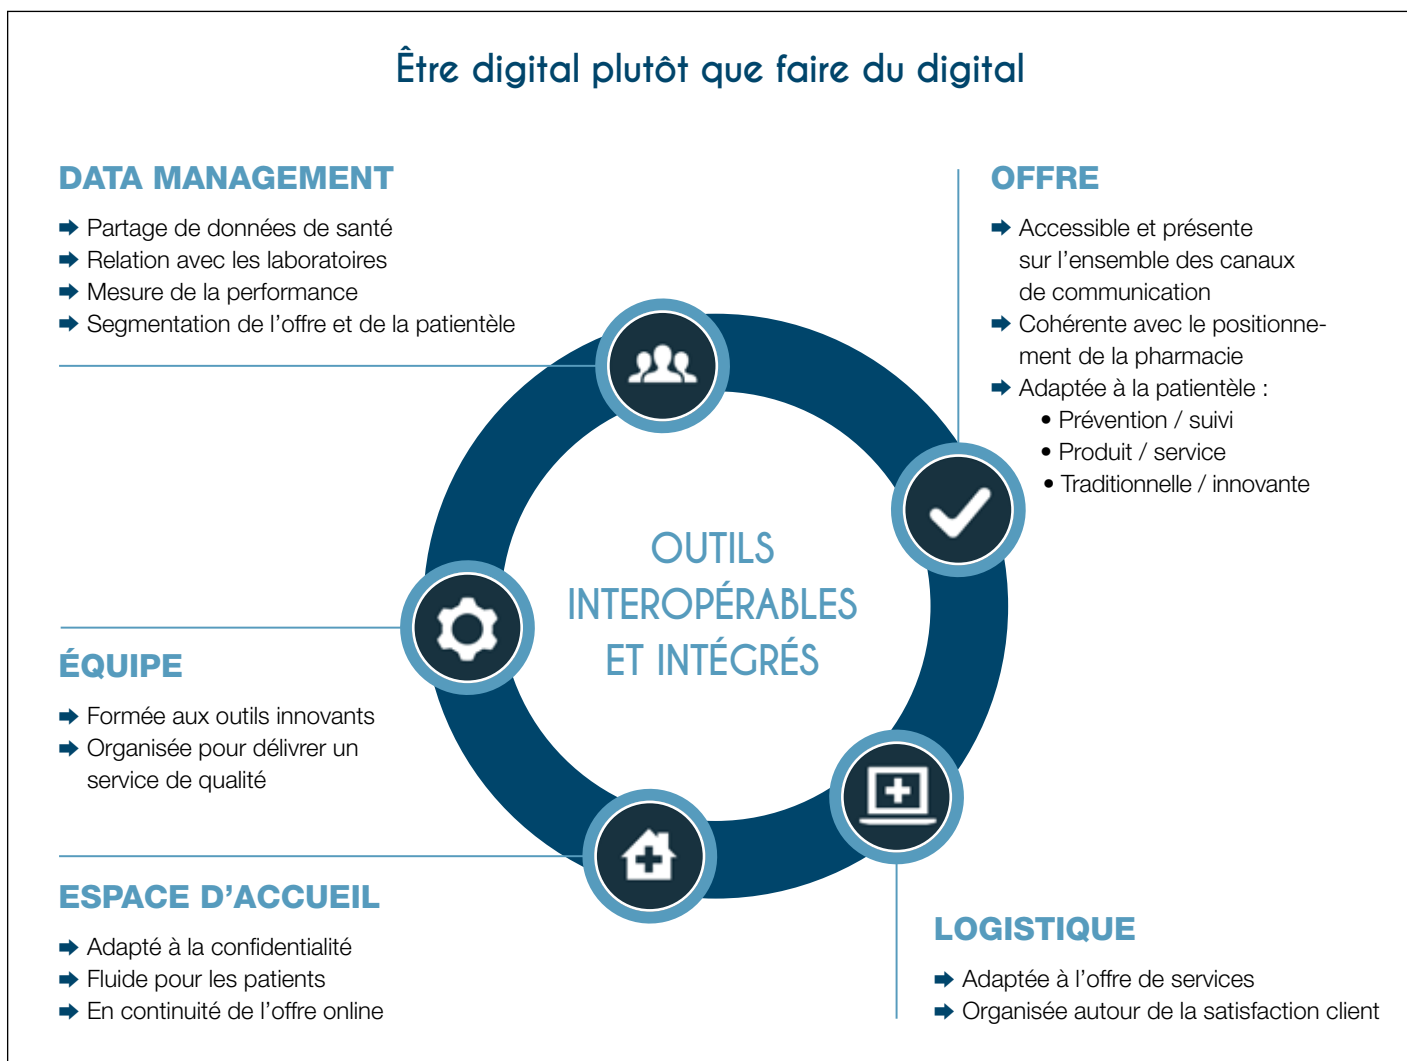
Être digital plutôt que faire du digital

DATA MANAGEMENT
➡ Partage de données de santé
➡ Relation avec les laboratoires
➡ Mesure de la performance
➡ Segmentation de l'offre et de la patientèle

OFFRE
➡ Accessible et présente sur l'ensemble des canaux de communication
➡ Cohérente avec le positionnement de la pharmacie
➡ Adaptée à la patientèle :
• Prévention / suivi
• Produit / service
• Traditionnelle / innovante

OUTILS
INTEROPÉRABLES
ET INTÉGRÉS

ÉQUIPE
➡ Formée aux outils innovants
➡ Organisée pour délivrer un service de qualité

ESPACE D'ACCUEIL
➡ Adapté à la confidentialité
➡ Fluide pour les patients
➡ En continuité de l'offre online

LOGISTIQUE
➡ Adaptée à l'offre de services
➡ Organisée autour de la satisfaction client